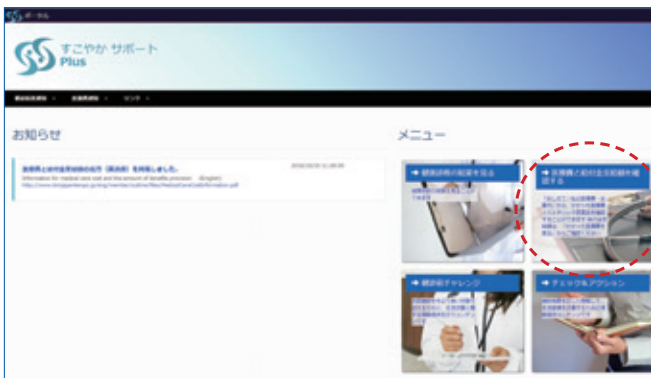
ポータル

すこやか サポート
Plus

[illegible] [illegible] リンク

お知らせ

医療費と給付金支給額の通知（英語版）を掲載しました。 2016/10/31 11:00:00
Information for medical care cost and the amount of benefits provision (English)
http://www.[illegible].pdf

メニュー

→ 健康診断の結果を見る
→ 医療費と給付金支給額を確認する
→ 健診前チャレンジ
→ チェック＆アクション